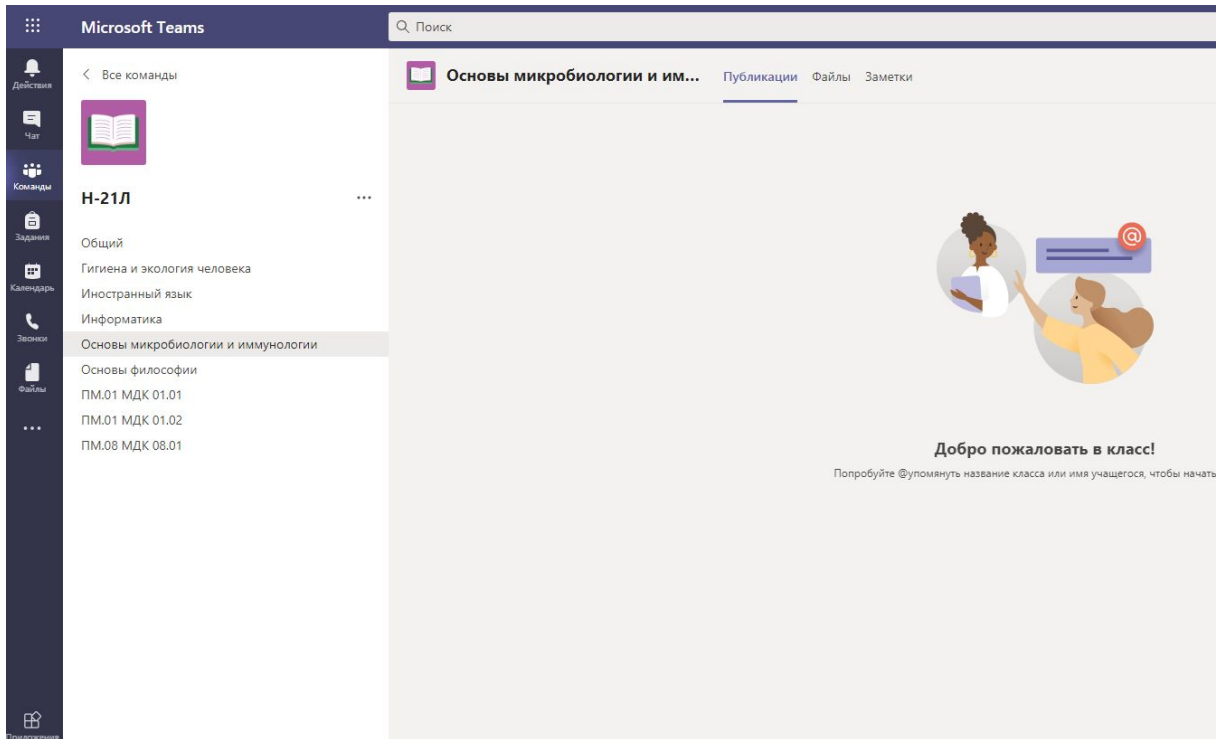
Microsoft Teams

Поиск

Действия
Чат
Команды
Задания
Календарь
Звонки
Файлы
...

Все команды

Н-21Л

...

Общий
Гигиена и экология человека
Иностранный язык
Информатика
Основы микробиологии и иммунологии
Основы философии
ПМ.01 МДК 01.01
ПМ.01 МДК 01.02
ПМ.08 МДК 08.01

Основы микробиологии и им...

Публикации Файлы Заметки

Добро пожаловать в класс!

Попробуйте @упомянуть название класса или имя учащегося, чтобы начать

Приложения